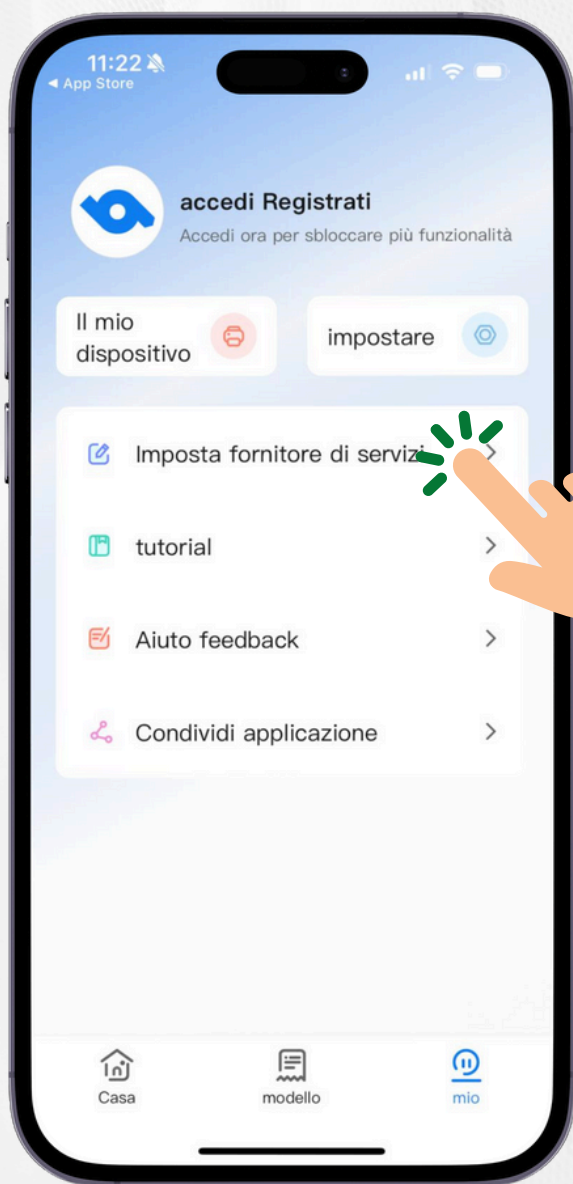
11:22
◀ App Store

accedi Registrati
Accedi ora per sbloccare più funzionalità

Il mio dispositivo

impostare

Imposta fornitore di serviz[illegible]

tutorial

Aiuto feedback

Condividi applicazione

Casa

modello

mio